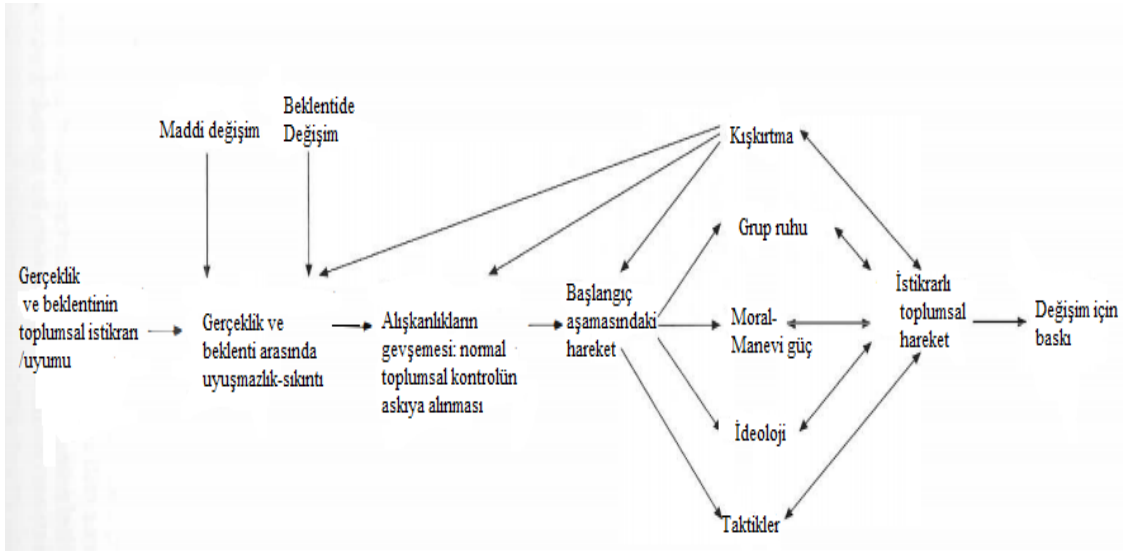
Maddi değişim

Beklentide Değişim

Kışkırtma

Grup ruhu

Gerçeklik ve beklentinin toplumsal istikrarı /uyumu

Gerçeklik ve beklenti arasında uyuşmazlık-sıkıntı

Alışkanlıkların gevşemesi: normal toplumsal kontrolün askıya alınması

Başlangıç aşamasındaki hareket

Moral-Manevi güç

İstikrarlı toplumsal hareket

Değişim için baskı

İdeoloji

Taktikler